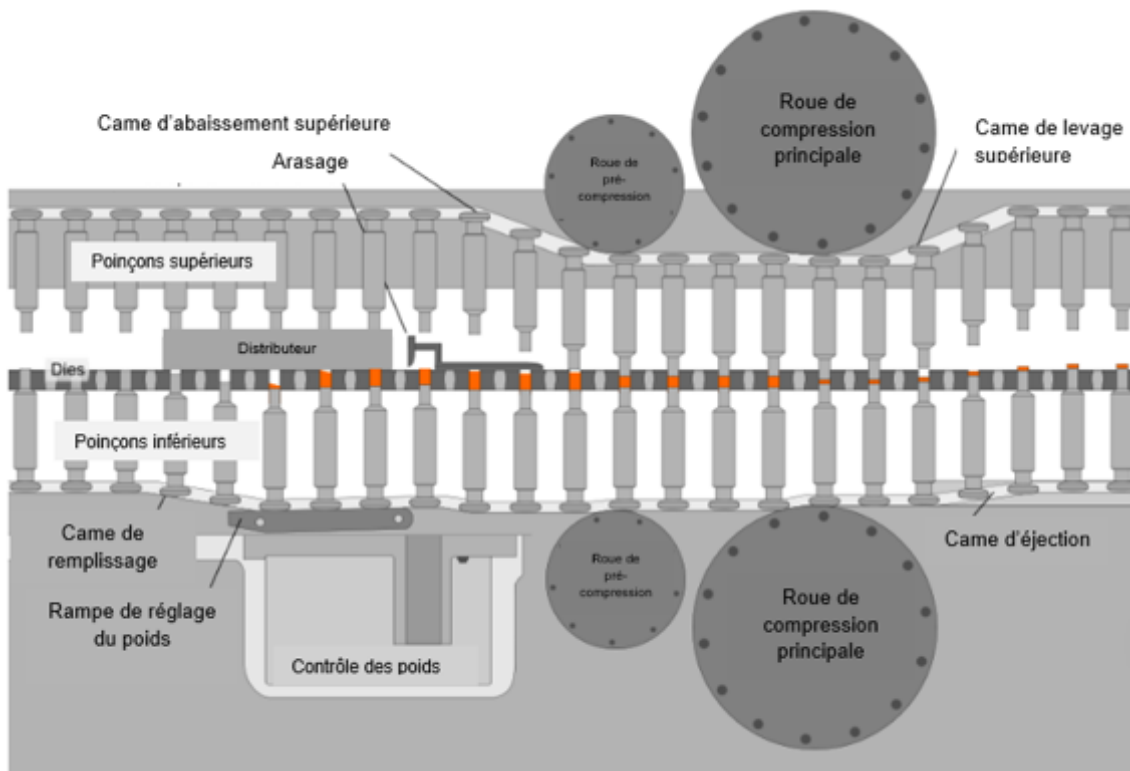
Came d'abaissement supérieure

Arasage

Roue de pré-compression

Roue de compression principale

Came de levage supérieure

Poinçons supérieurs

Distributeur

Dies

Poinçons inférieurs

Came de remplissage

Rampe de réglage du poids

Contrôle des poids

Roue de pré-compression

Roue de compression principale

Came d'éjection